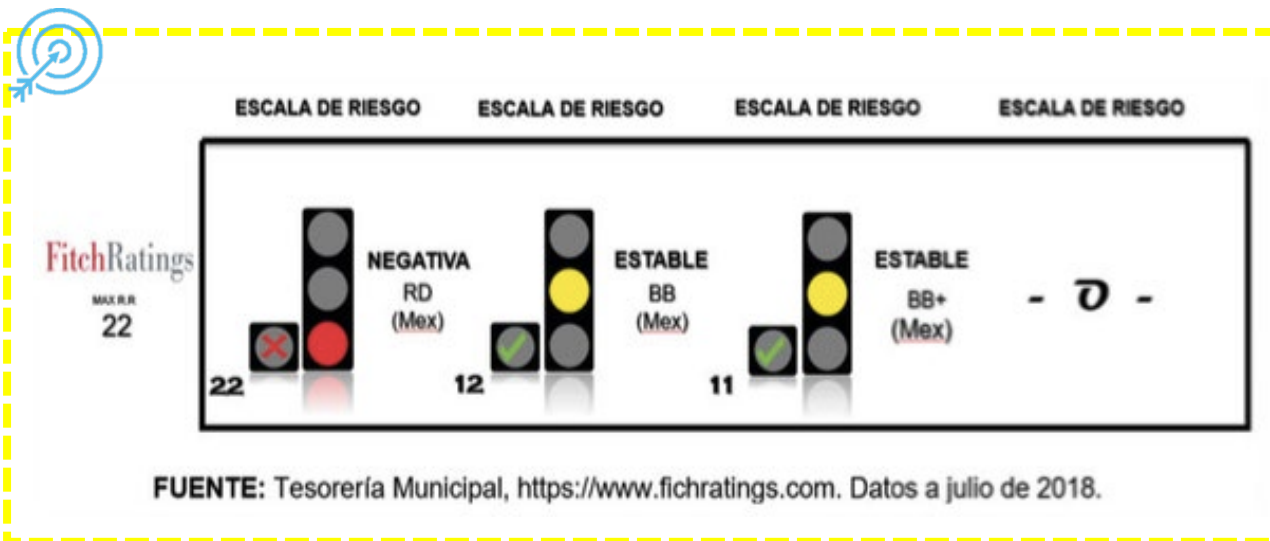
ESCALA DE RIESGO ESCALA DE RIESGO ESCALA DE RIESGO ESCALA DE RIESGO

FitchRatings
MAX R.R.
22

22
NEGATIVA
RD
(Mex)

12
ESTABLE
BB
(Mex)

11
ESTABLE
BB+
(Mex)

- ʊ -

FUENTE: Tesorería Municipal, https://www.fichratings.com. Datos a julio de 2018.